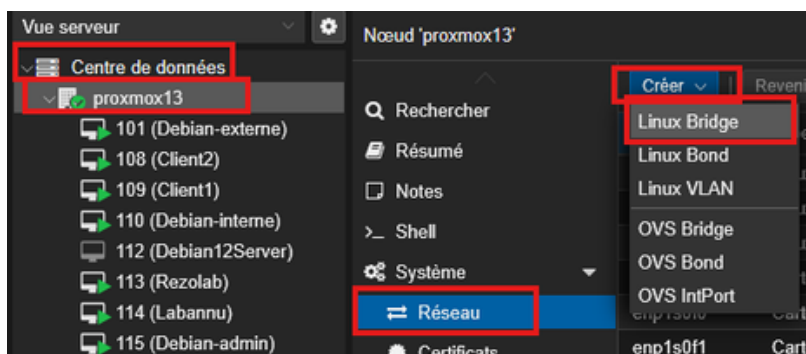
Vue serveur

Centre de données
proxmox13
101 (Debian-externe)
108 (Client2)
109 (Client1)
110 (Debian-interne)
112 (Debian12Server)
113 (Rezolab)
114 (Labannu)
115 (Debian-admin)

Nœud 'proxmox13'

Rechercher
Résumé
Notes
>_ Shell
Système
⇄ Réseau
Certificats

Créer
Reveni

Linux Bridge
Linux Bond
Linux VLAN
OVS Bridge
OVS Bond
OVS IntPort

enp1s0f1
Cart